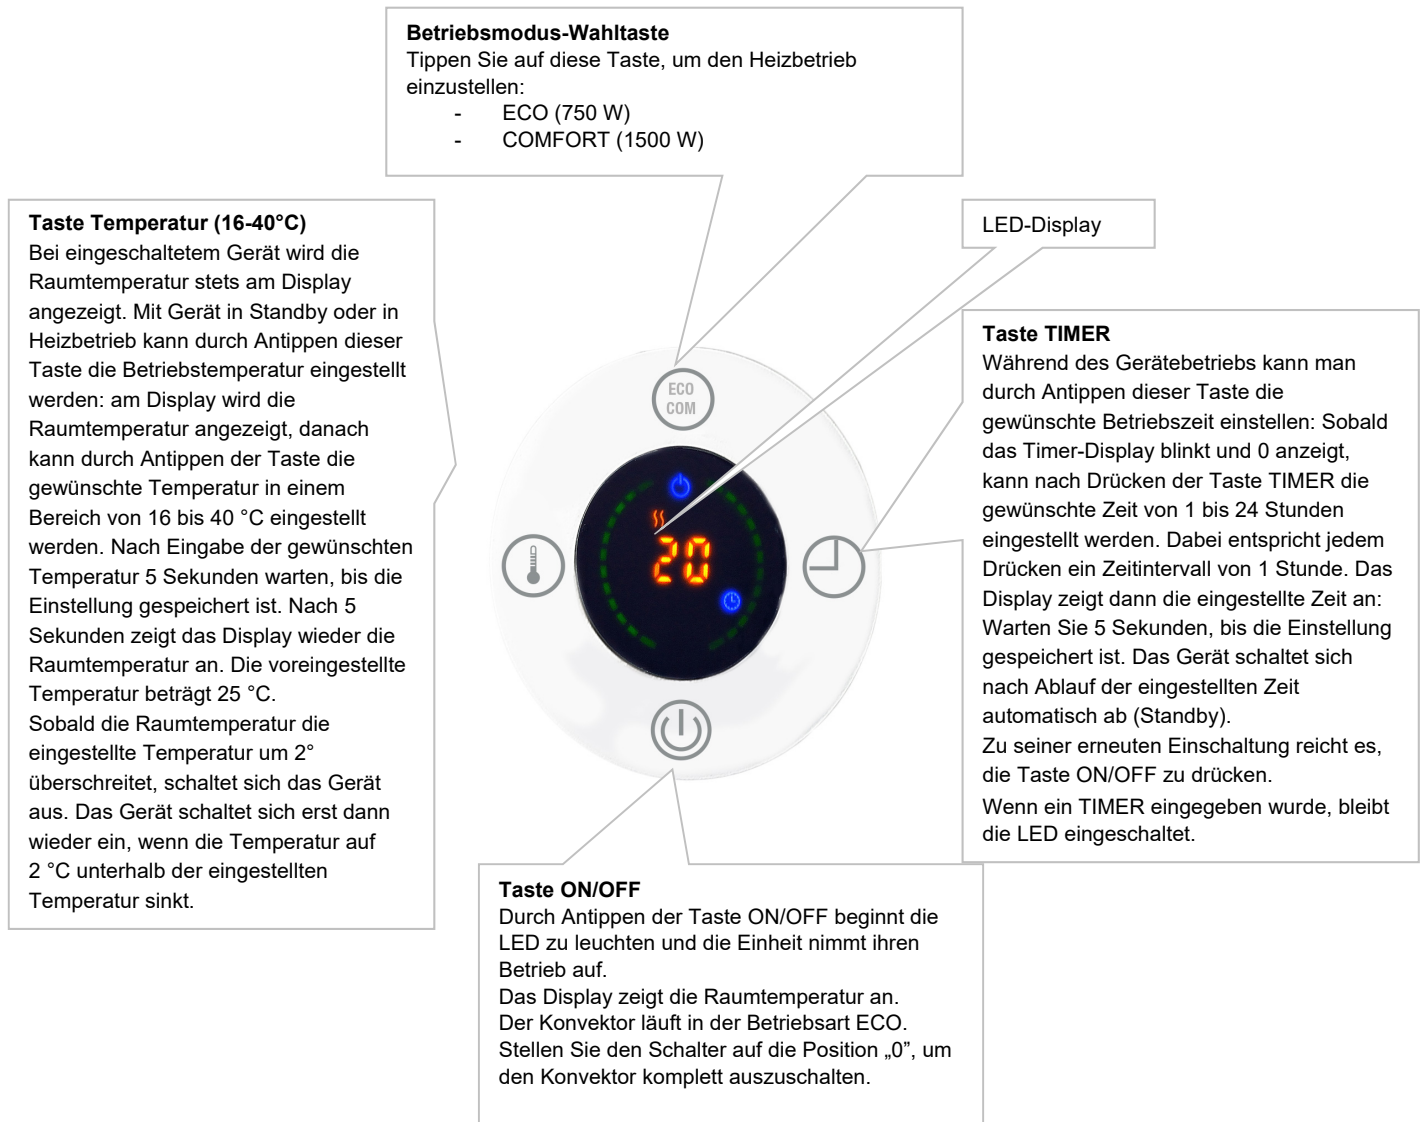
Betriebsmodus-Wahltaste
Tippen Sie auf diese Taste, um den Heizbetrieb einzustellen:
- ECO (750 W)
- COMFORT (1500 W)

Taste Temperatur (16-40°C)
Bei eingeschaltetem Gerät wird die Raumtemperatur stets am Display angezeigt. Mit Gerät in Standby oder in Heizbetrieb kann durch Antippen dieser Taste die Betriebstemperatur eingestellt werden: am Display wird die Raumtemperatur angezeigt, danach kann durch Antippen der Taste die gewünschte Temperatur in einem Bereich von 16 bis 40 °C eingestellt werden. Nach Eingabe der gewünschten Temperatur 5 Sekunden warten, bis die Einstellung gespeichert ist. Nach 5 Sekunden zeigt das Display wieder die Raumtemperatur an. Die voreingestellte Temperatur beträgt 25 °C.
Sobald die Raumtemperatur die eingestellte Temperatur um 2° überschreitet, schaltet sich das Gerät aus. Das Gerät schaltet sich erst dann wieder ein, wenn die Temperatur auf 2 °C unterhalb der eingestellten Temperatur sinkt.

LED-Display

ECO
COM

20

Taste TIMER
Während des Gerätebetriebs kann man durch Antippen dieser Taste die gewünschte Betriebszeit einstellen: Sobald das Timer-Display blinkt und 0 anzeigt, kann nach Drücken der Taste TIMER die gewünschte Zeit von 1 bis 24 Stunden eingestellt werden. Dabei entspricht jedem Drücken ein Zeitintervall von 1 Stunde. Das Display zeigt dann die eingestellte Zeit an: Warten Sie 5 Sekunden, bis die Einstellung gespeichert ist. Das Gerät schaltet sich nach Ablauf der eingestellten Zeit automatisch ab (Standby).
Zu seiner erneuten Einschaltung reicht es, die Taste ON/OFF zu drücken.
Wenn ein TIMER eingegeben wurde, bleibt die LED eingeschaltet.

Taste ON/OFF
Durch Antippen der Taste ON/OFF beginnt die LED zu leuchten und die Einheit nimmt ihren Betrieb auf.
Das Display zeigt die Raumtemperatur an.
Der Konvektor läuft in der Betriebsart ECO.
Stellen Sie den Schalter auf die Position „0", um den Konvektor komplett auszuschalten.